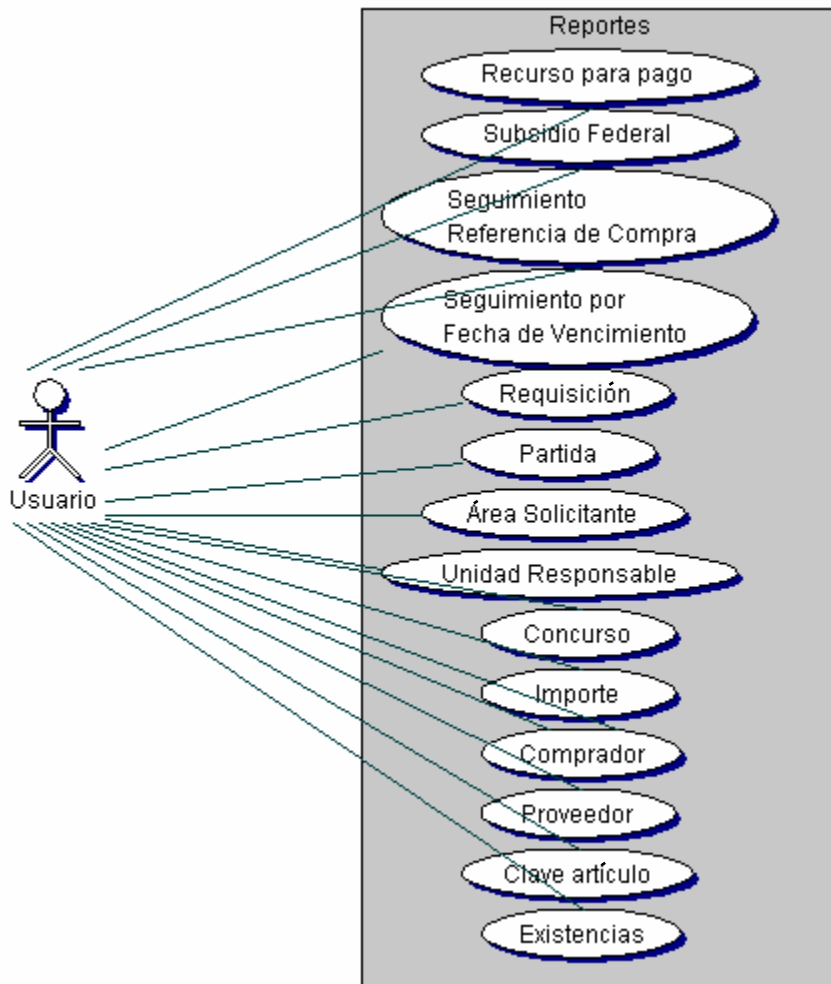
Reportes

Recurso para pago

Subsidio Federal

Seguimiento Referencia de Compra

Seguimiento por Fecha de Vencimiento

Requisición

Partida

Área Solicitante

Unidad Responsable

Concurso

Importe

Comprador

Proveedor

Clave artículo

Existencias

Usuario